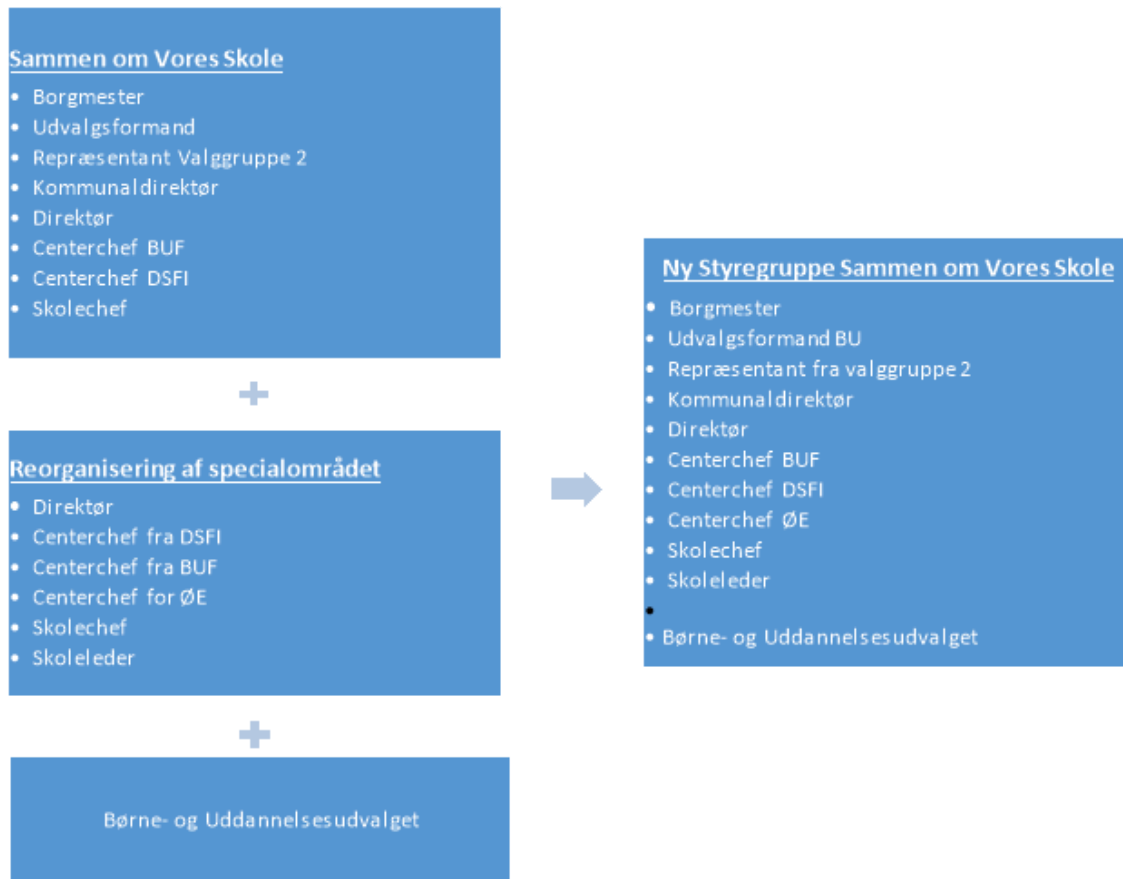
Sammen om Vores Skole
- Borgmester
- Udvalgsformand
- Repræsentant Valggruppe 2
- Kommunaldirektør
- Direktør
- Centerchef BUF
- Centerchef DSFI
- Skolechef

+

Reorganisering af specialområdet
- Direktør
- Centerchef fra DSFI
- Centerchef fra BUF
- Centerchef for ØE
- Skolechef
- Skoleleder

+

Børne- og Uddannelsesudvalget

Ny Styregruppe Sammen om Vores Skole
- Borgmester
- Udvalgsformand BU
- Repræsentant fra valggruppe 2
- Kommunaldirektør
- Direktør
- Centerchef BUF
- Centerchef DSFI
- Centerchef ØE
- Skolechef
- Skoleleder
- 
- Børne- og Uddannelsesudvalget